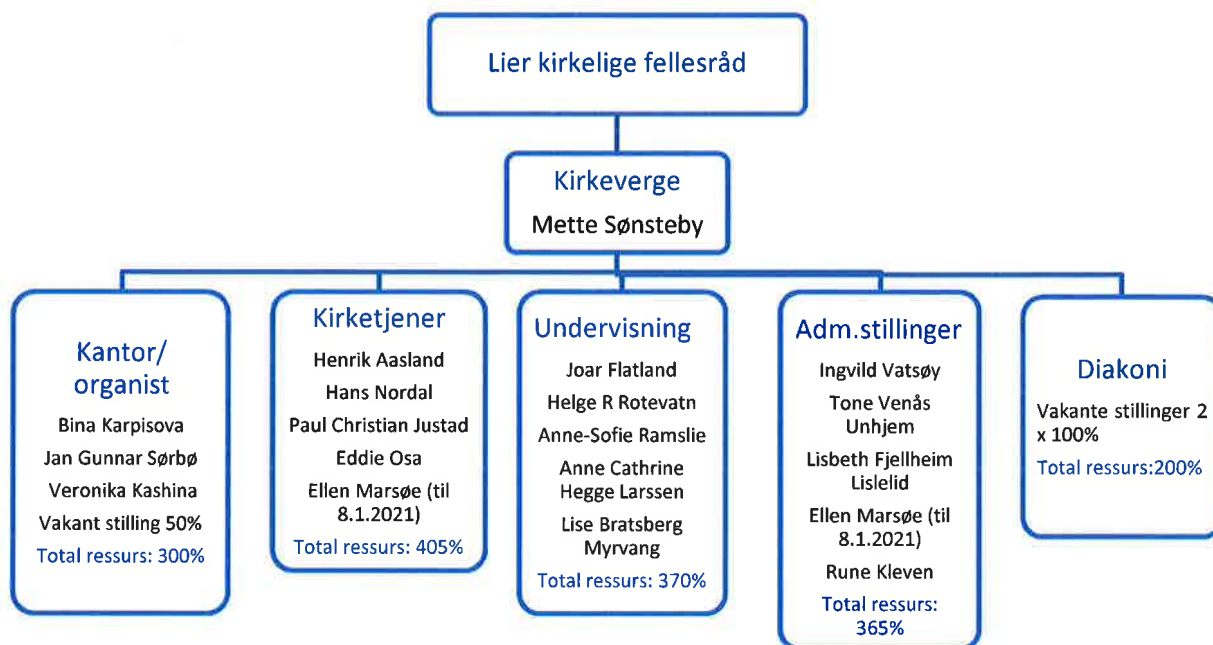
Lier kirkelige fellesråd

Kirkeverge
Mette Sønsteby

Kantor/ organist
Bina Karpisova
Jan Gunnar Sørbø
Veronika Kashina
Vakant stilling 50%
Total ressurs: 300%

Kirketjener
Henrik Aasland
Hans Nordal
Paul Christian Justad
Eddie Osa
Ellen Marsøe (til 8.1.2021)
Total ressurs: 405%

Undervisning
Joar Flatland
Helge R Rotevatn
Anne-Sofie Ramslie
Anne Cathrine Hegge Larssen
Lise Bratsberg Myrvang
Total ressurs: 370%

Adm.stillinger
Ingvild Vatsøy
Tone Venås Unhjem
Lisbeth Fjellheim Lislelid
Ellen Marsøe (til 8.1.2021)
Rune Kleven
Total ressurs: 365%

Diakoni
Vakante stillinger 2 x 100%
Total ressurs:200%